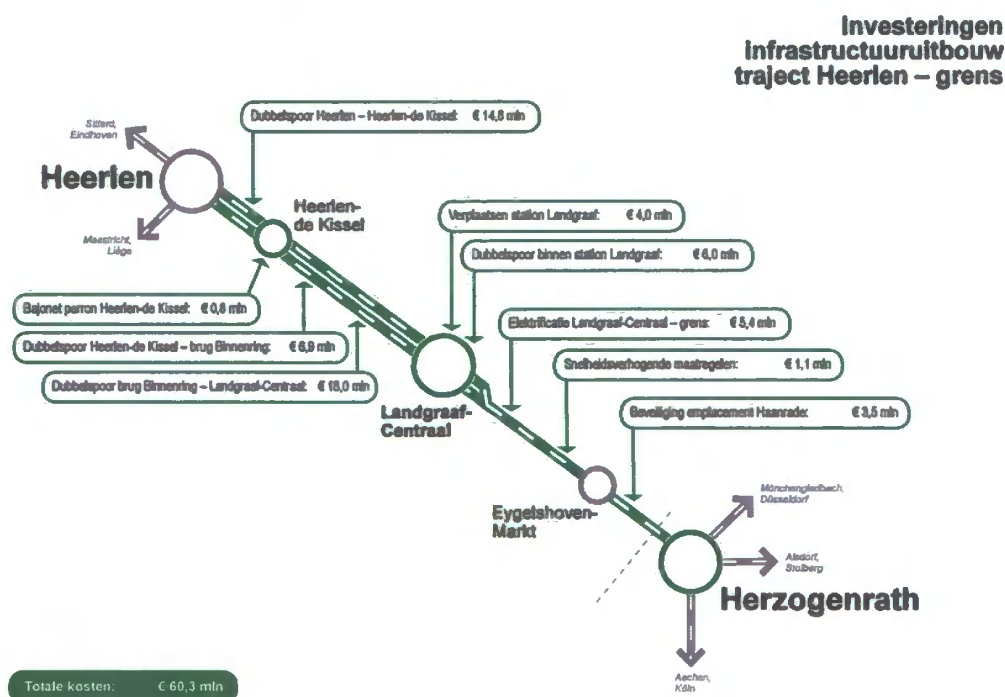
Investeringen
infrastructuuruitbouw
traject Heerlen – grens

Dubbelspoor Heerlen – Heerlen-de Kissel: € 14,8 mln

Sittard, Eindhoven

Heerlen

Maastricht, Liège

Heerlen-de Kissel

Verplaatsen station Landgraaf: € 4,0 mln

Dubbelspoor binnen station Landgraaf: € 6,0 mln

Bajonet perron Heerlen-de Kissel: € 0,6 mln

Dubbelspoor Heerlen-de Kissel – brug Binnenring: € 6,9 mln

Dubbelspoor brug Binnenring – Landgraaf-Centraal: € 18,0 mln

Elektrificatie Landgraaf-Centraal – grens: € 5,4 mln

Snelheidsverhogende maatregelen: € 1,1 mln

Beveiliging emplacement Haanrade: € 3,5 mln

Landgraaf-Centraal

Eygelshoven-Markt

Mönchengladbach, Düsseldorf

Alsdorf, Stolberg

Herzogenrath

Aachen, Köln

Totale kosten: € 60,3 mln